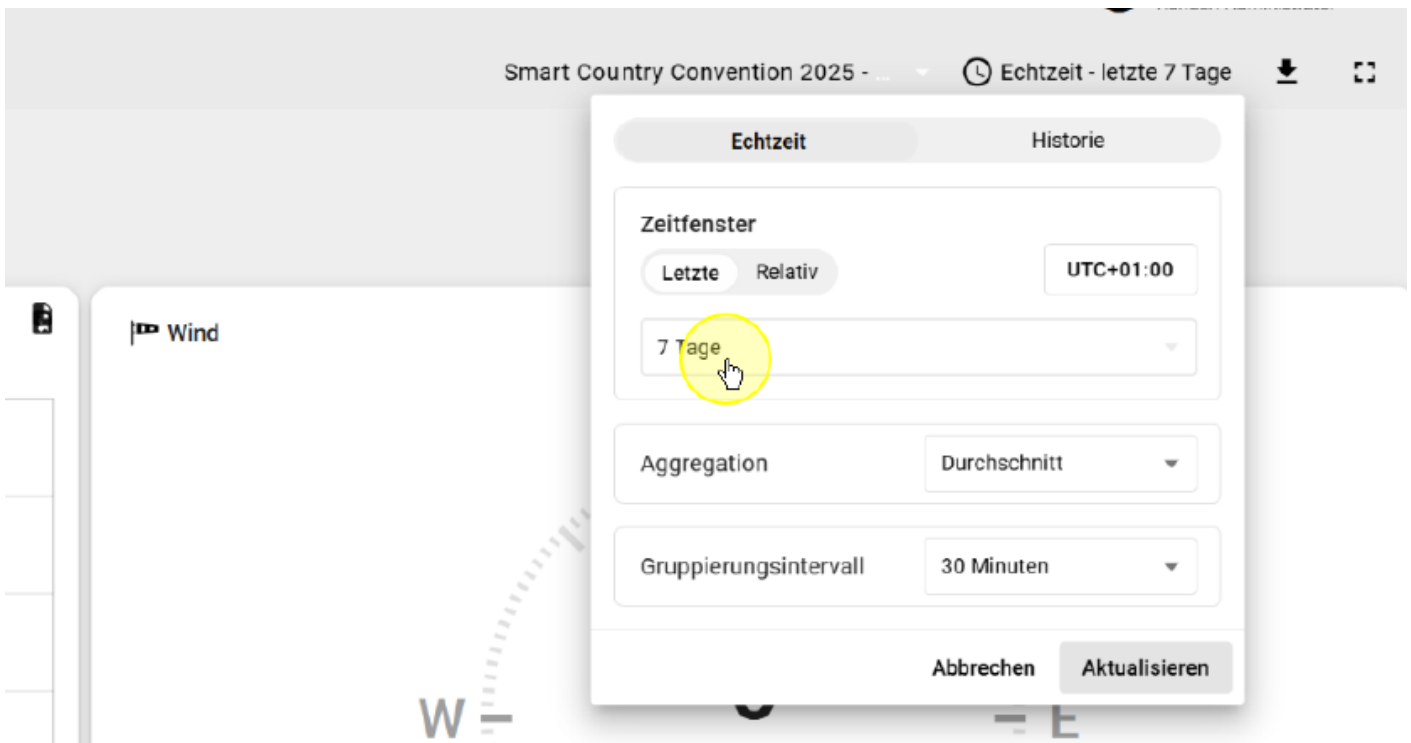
Smart Country Convention 2025 - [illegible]

Echtzeit - letzte 7 Tage

Echtzeit

Historie

Zeitfenster

Letzte

Relativ

UTC+01:00

7 Tage

Wind

Aggregation

Durchschnitt

Gruppierungsintervall

30 Minuten

Abbrechen

Aktualisieren

W

E